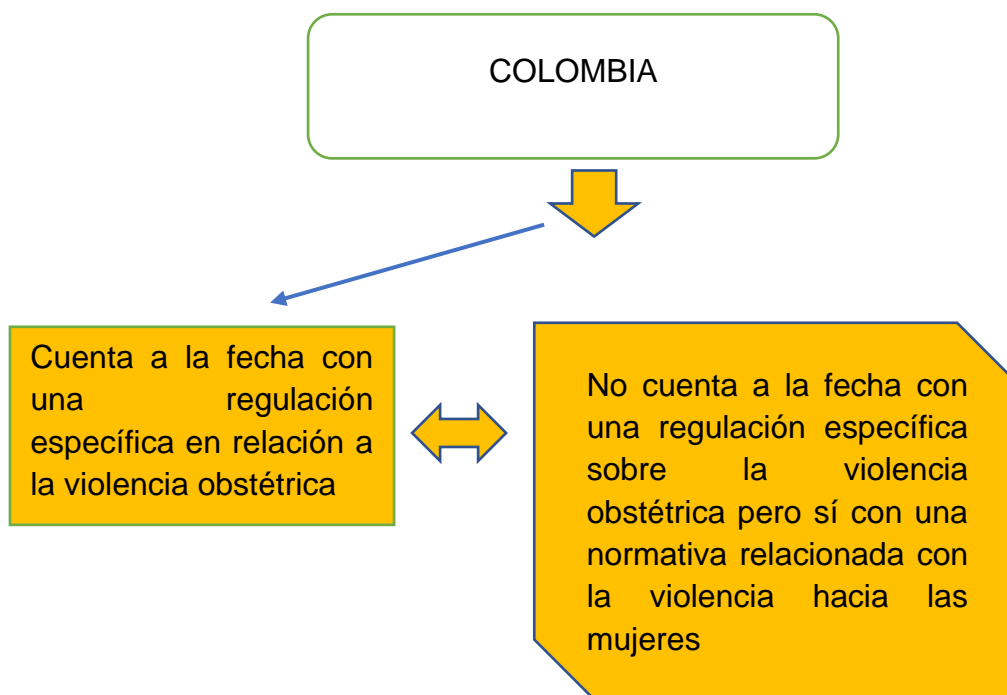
COLOMBIA

Cuenta a la fecha con una regulación específica en relación a la violencia obstétrica

No cuenta a la fecha con una regulación específica sobre la violencia obstétrica pero sí con una normativa relacionada con la violencia hacia las mujeres